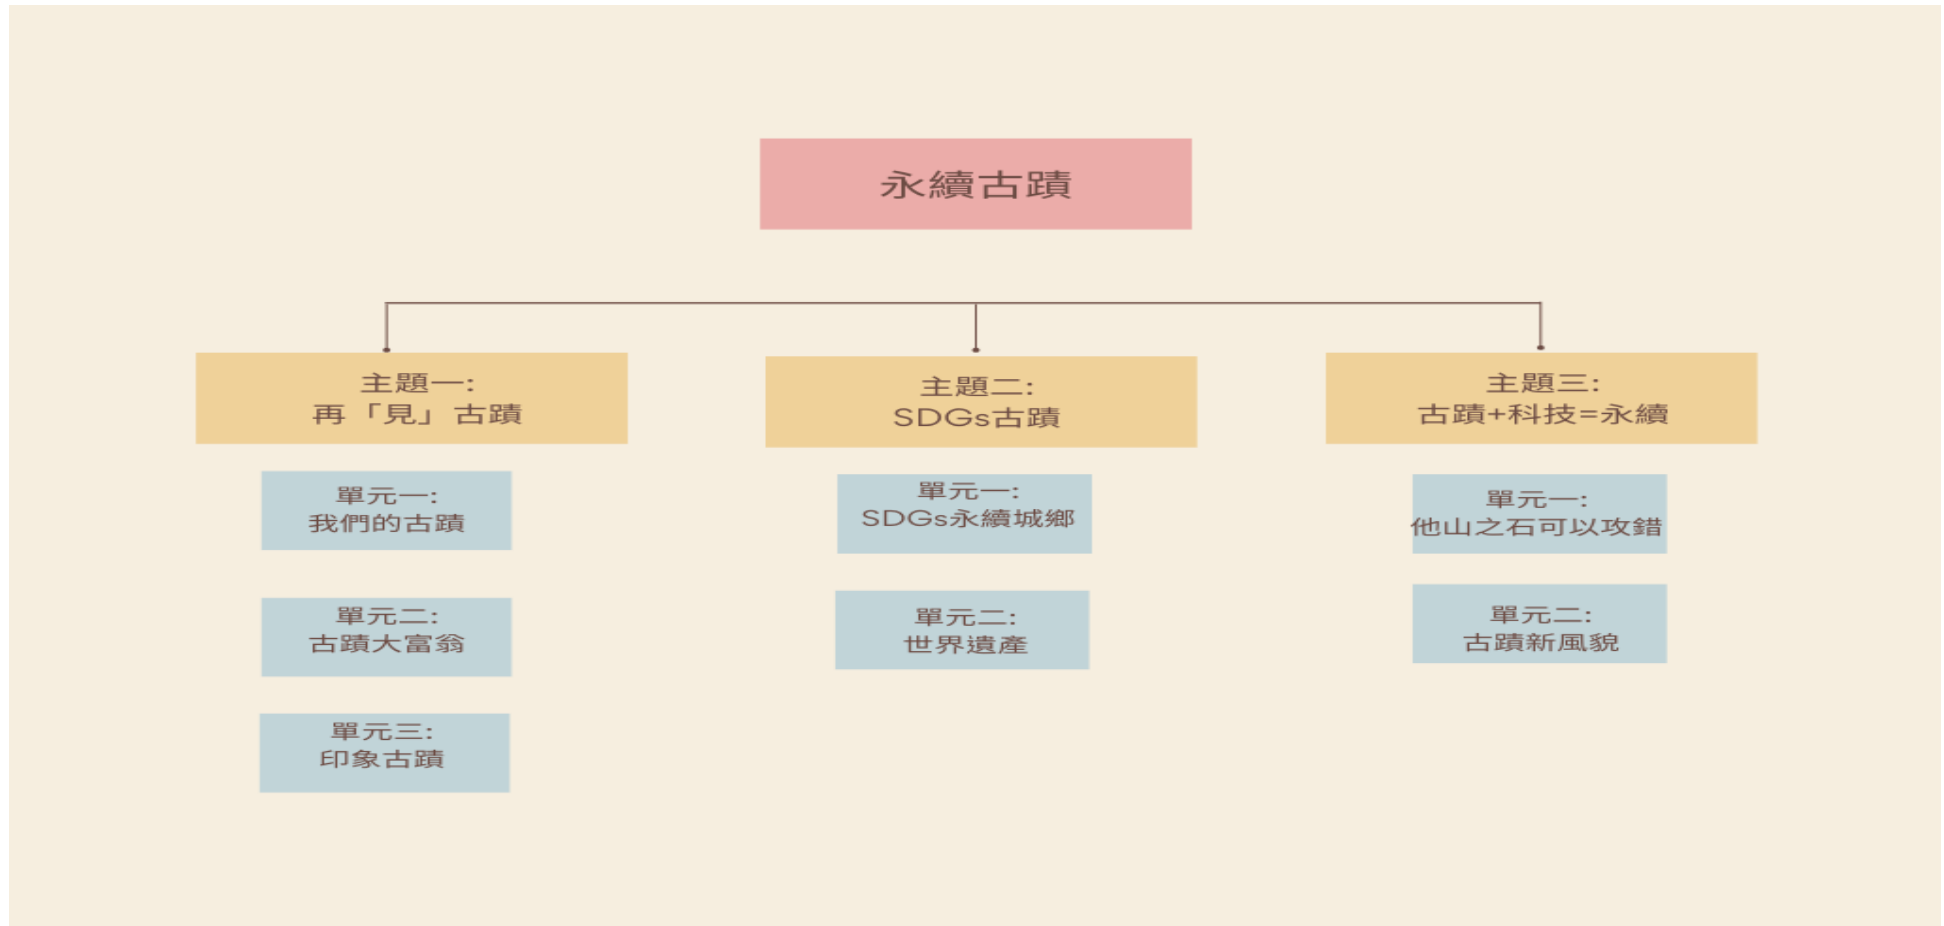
永續古蹟

主題一:
再「見」古蹟

單元一:
我們的古蹟

單元二:
古蹟大富翁

單元三:
印象古蹟

主題二:
SDGs古蹟

單元一:
SDGs永續城鄉

單元二:
世界遺產

主題三:
古蹟+科技=永續

單元一:
他山之石可以攻錯

單元二:
古蹟新風貌